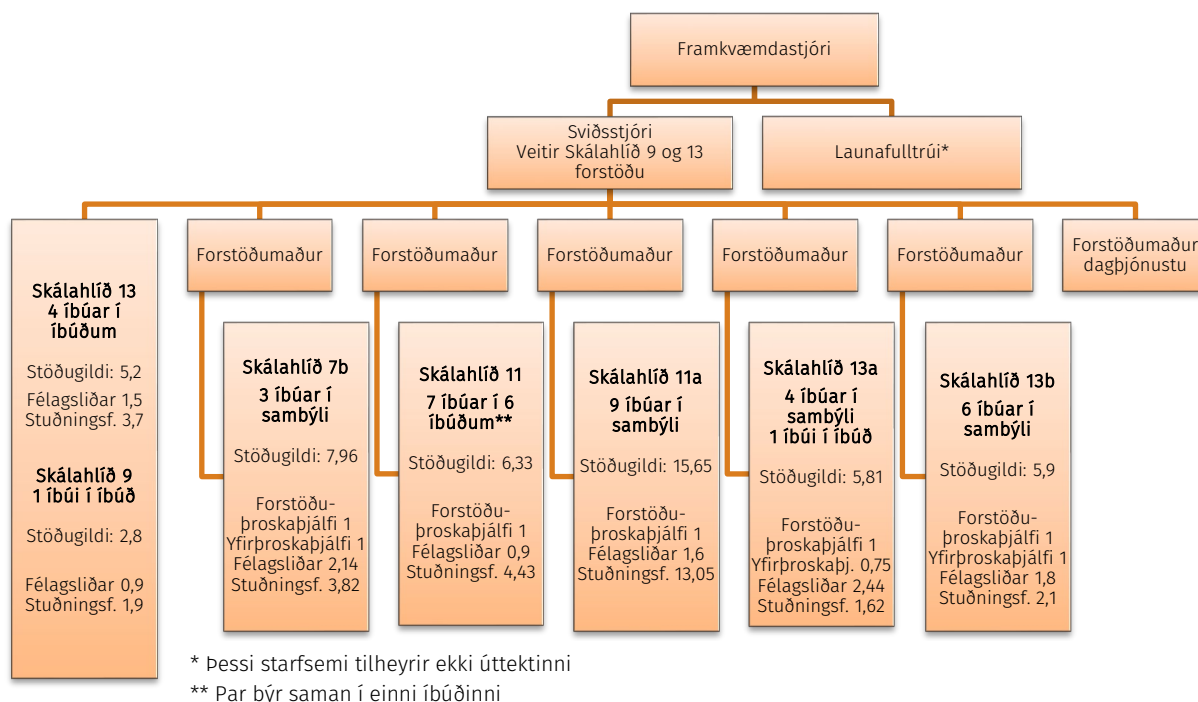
Framkvæmdastjóri

Sviðsstjóri
Veitir Skálahlíð 9 og 13 forstöðu

Launafulltrúi*

Skálahlíð 13
4 íbúar í íbúðum

Stöðugildi: 5,2
Félagsliðar 1,5
Stuðningsf. 3,7

Skálahlíð 9
1 íbúi í íbúð

Stöðugildi: 2,8

Félagsliðar 0,9
Stuðningsf. 1,9

Forstöðumaður

Skálahlíð 7b
3 íbúar í sambýli

Stöðugildi: 7,96

Forstöðuþroskaþjálfi 1
Yfirþroskaþjálfi 1
Félagsliðar 2,14
Stuðningsf. 3,82

Forstöðumaður

Skálahlíð 11
7 íbúar í 6 íbúðum**

Stöðugildi: 6,33

Forstöðuþroskaþjálfi 1
Félagsliðar 0,9
Stuðningsf. 4,43

Forstöðumaður

Skálahlíð 11a
9 íbúar í sambýli

Stöðugildi: 15,65

Forstöðuþroskaþjálfi 1
Félagsliðar 1,6
Stuðningsf. 13,05

Forstöðumaður

Skálahlíð 13a
4 íbúar í sambýli
1 íbúi í íbúð

Stöðugildi: 5,81

Forstöðuþroskaþjálfi 1
Yfirþroskaþj. 0,75
Félagsliðar 2,44
Stuðningsf. 1,62

Forstöðumaður

Skálahlíð 13b
6 íbúar í sambýli

Stöðugildi: 5,9

Forstöðuþroskaþjálfi 1
Yfirþroskaþjálfi 1
Félagsliðar 1,8
Stuðningsf. 2,1

Forstöðumaður dagþjónustu

* Þessi starfsemi tilheyrir ekki úttektinni
** Par býr saman í einni íbúðinni